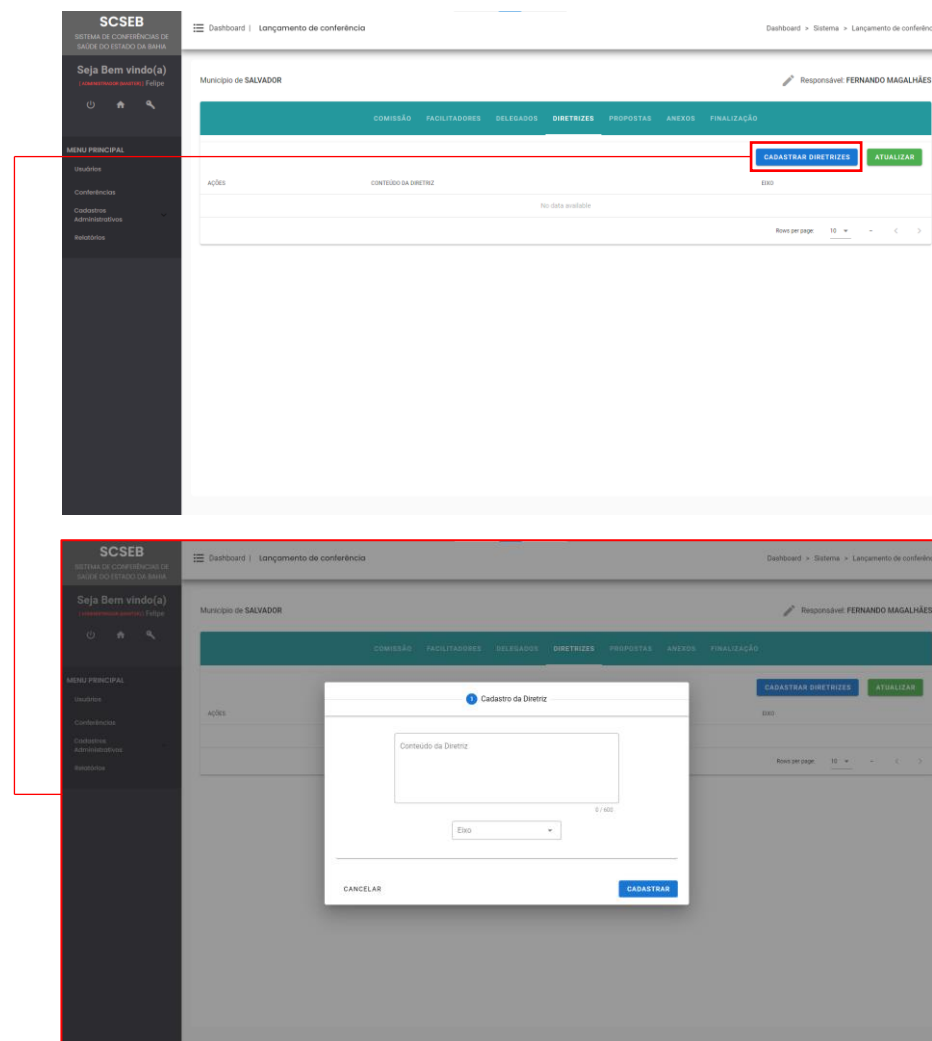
SCSEB
SISTEMA DE CONFERÊNCIAS DE SAÚDE DO ESTADO DA BAHIA

Seja Bem vindo(a)
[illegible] Felipe

MENU PRINCIPAL
Usuários
Conferências
Cadastros Administrativos
Relatórios

Dashboard | Lançamento de conferência

Dashboard > Sistema > Lançamento de conferênc

Município de SALVADOR

Responsável: FERNANDO MAGALHÃES

COMISSÃO FACILITADORES DELEGADOS DIRETRIZES PROPOSTAS ANEXOS FINALIZAÇÃO

CADASTRAR DIRETRIZES ATUALIZAR

| AÇÕES | CONTEÚDO DA DIRETRIZ | EIXO |
|---|---|---|
| No data available | | |

Rows per page: 10 – < >

SCSEB
SISTEMA DE CONFERÊNCIAS DE SAÚDE DO ESTADO DA BAHIA

Seja Bem vindo(a)
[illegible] Felipe

MENU PRINCIPAL
Usuários
Conferências
Cadastros Administrativos
Relatórios

Dashboard | Lançamento de conferência

Dashboard > Sistema > Lançamento de conferênc

Município de SALVADOR

Responsável: FERNANDO MAGALHÃES

COMISSÃO FACILITADORES DELEGADOS DIRETRIZES PROPOSTAS ANEXOS FINALIZAÇÃO

CADASTRAR DIRETRIZES ATUALIZAR

AÇÕES EIXO

Rows per page: 10 – < >

1 Cadastro da Diretriz

Conteúdo da Diretriz

0 / 600

Eixo

CANCELAR

CADASTRAR